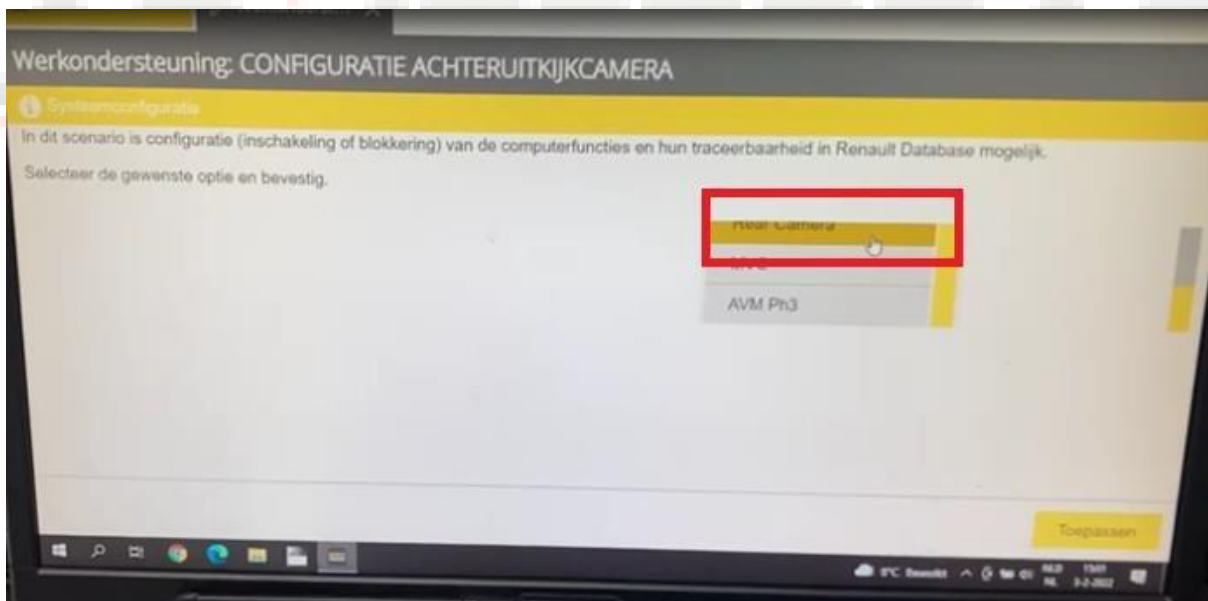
Werkondersteuning: CONFIGURATIE ACHTERUITKIJKCAMERA

Systeemconfiguratie

In dit scenario is configuratie (inschakeling of blokkering) van de computerfuncties en hun traceerbaarheid in Renault Database mogelijk.

Selecteer de gewenste optie en bevestig.

Rear Camera

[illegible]

AVM Ph3

Toepassen

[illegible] Bewolkt

NLD NL

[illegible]

3-2-2022